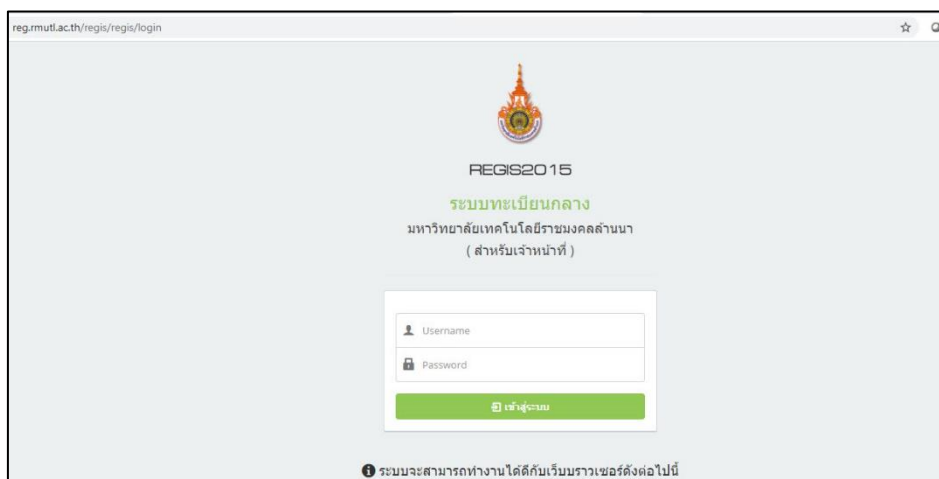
reg.rmutl.ac.th/regis/regis/login

REGIS2015

ระบบทะเบียนกลาง

มหาวิทยาลัยเทคโนโลยีราชมงคลล้านนา

( สำหรับเจ้าหน้าที่ )

Username

Password

เข้าสู่ระบบ

ระบบจะสามารถทำงานได้ดีกับเว็บบราวเซอร์ดังต่อไปนี้